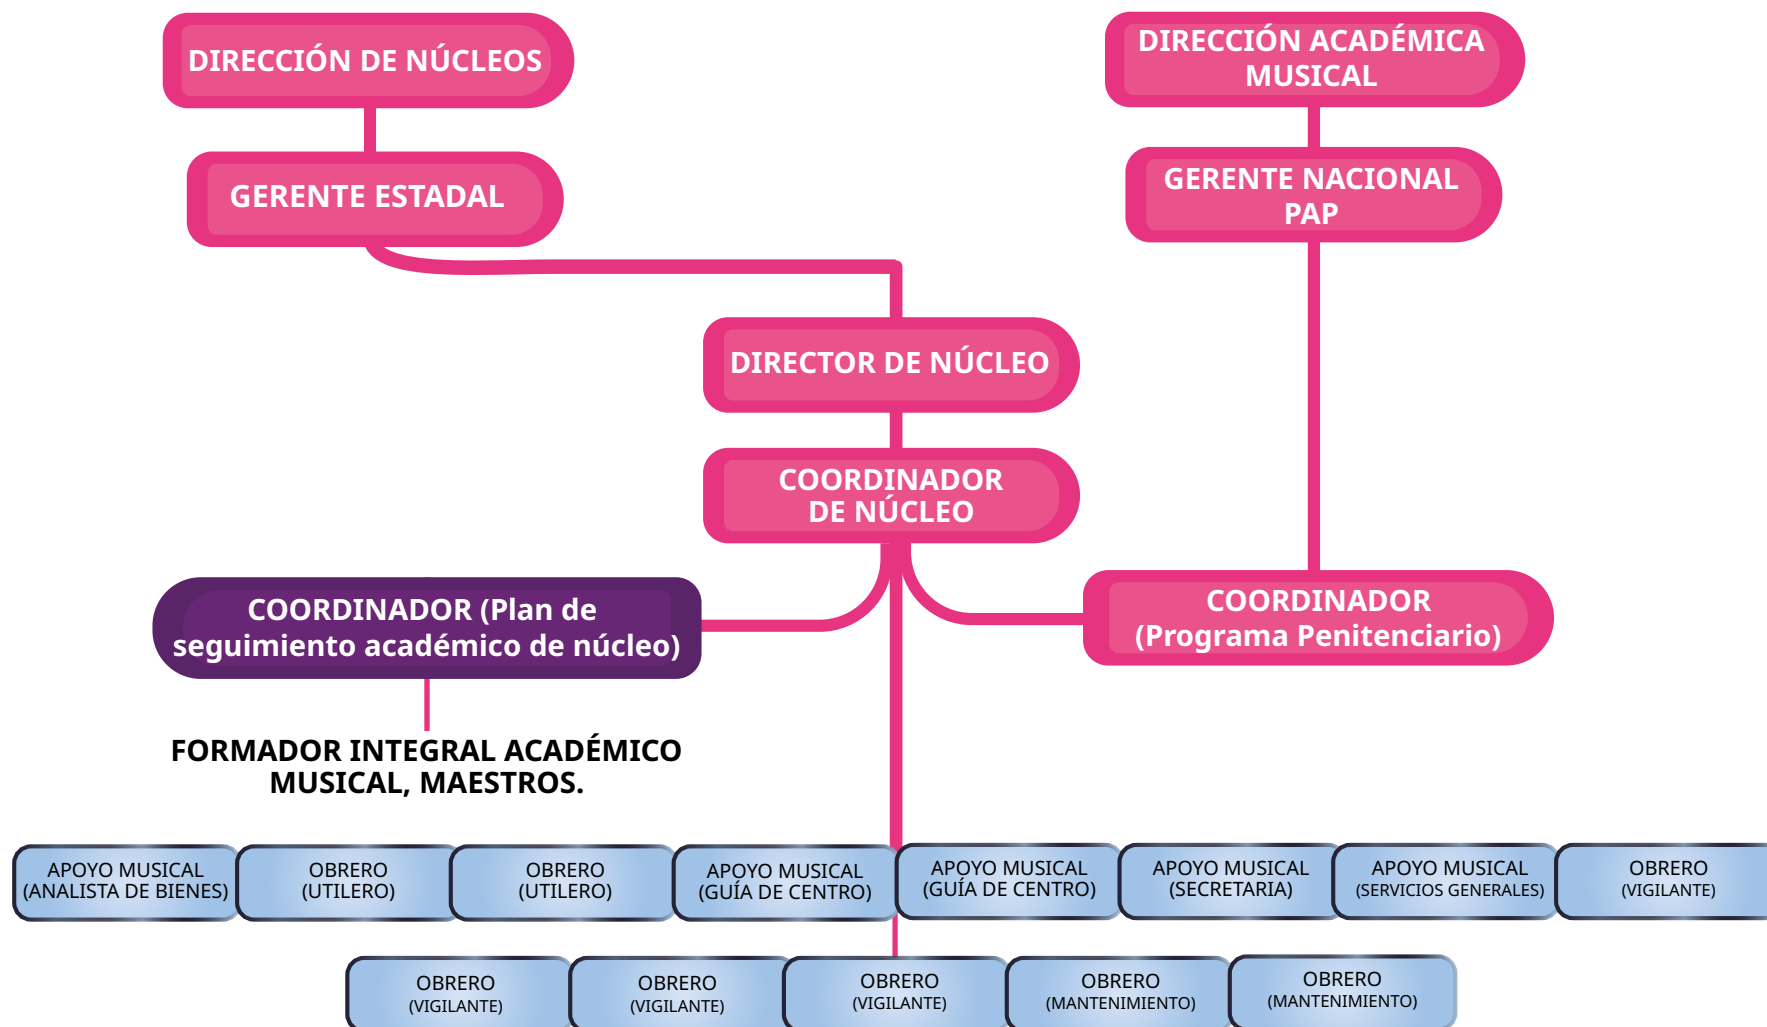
DIRECCIÓN DE NÚCLEOS

GERENTE ESTADAL

DIRECCIÓN ACADÉMICA MUSICAL

GERENTE NACIONAL PAP

DIRECTOR DE NÚCLEO

COORDINADOR DE NÚCLEO

COORDINADOR (Plan de seguimiento académico de núcleo)

COORDINADOR (Programa Penitenciario)

FORMADOR INTEGRAL ACADÉMICO MUSICAL, MAESTROS.

APOYO MUSICAL (ANALISTA DE BIENES)

OBRERO (UTILERO)

OBRERO (UTILERO)

APOYO MUSICAL (GUÍA DE CENTRO)

APOYO MUSICAL (GUÍA DE CENTRO)

APOYO MUSICAL (SECRETARIA)

APOYO MUSICAL (SERVICIOS GENERALES)

OBRERO (VIGILANTE)

OBRERO (VIGILANTE)

OBRERO (VIGILANTE)

OBRERO (VIGILANTE)

OBRERO (MANTENIMIENTO)

OBRERO (MANTENIMIENTO)